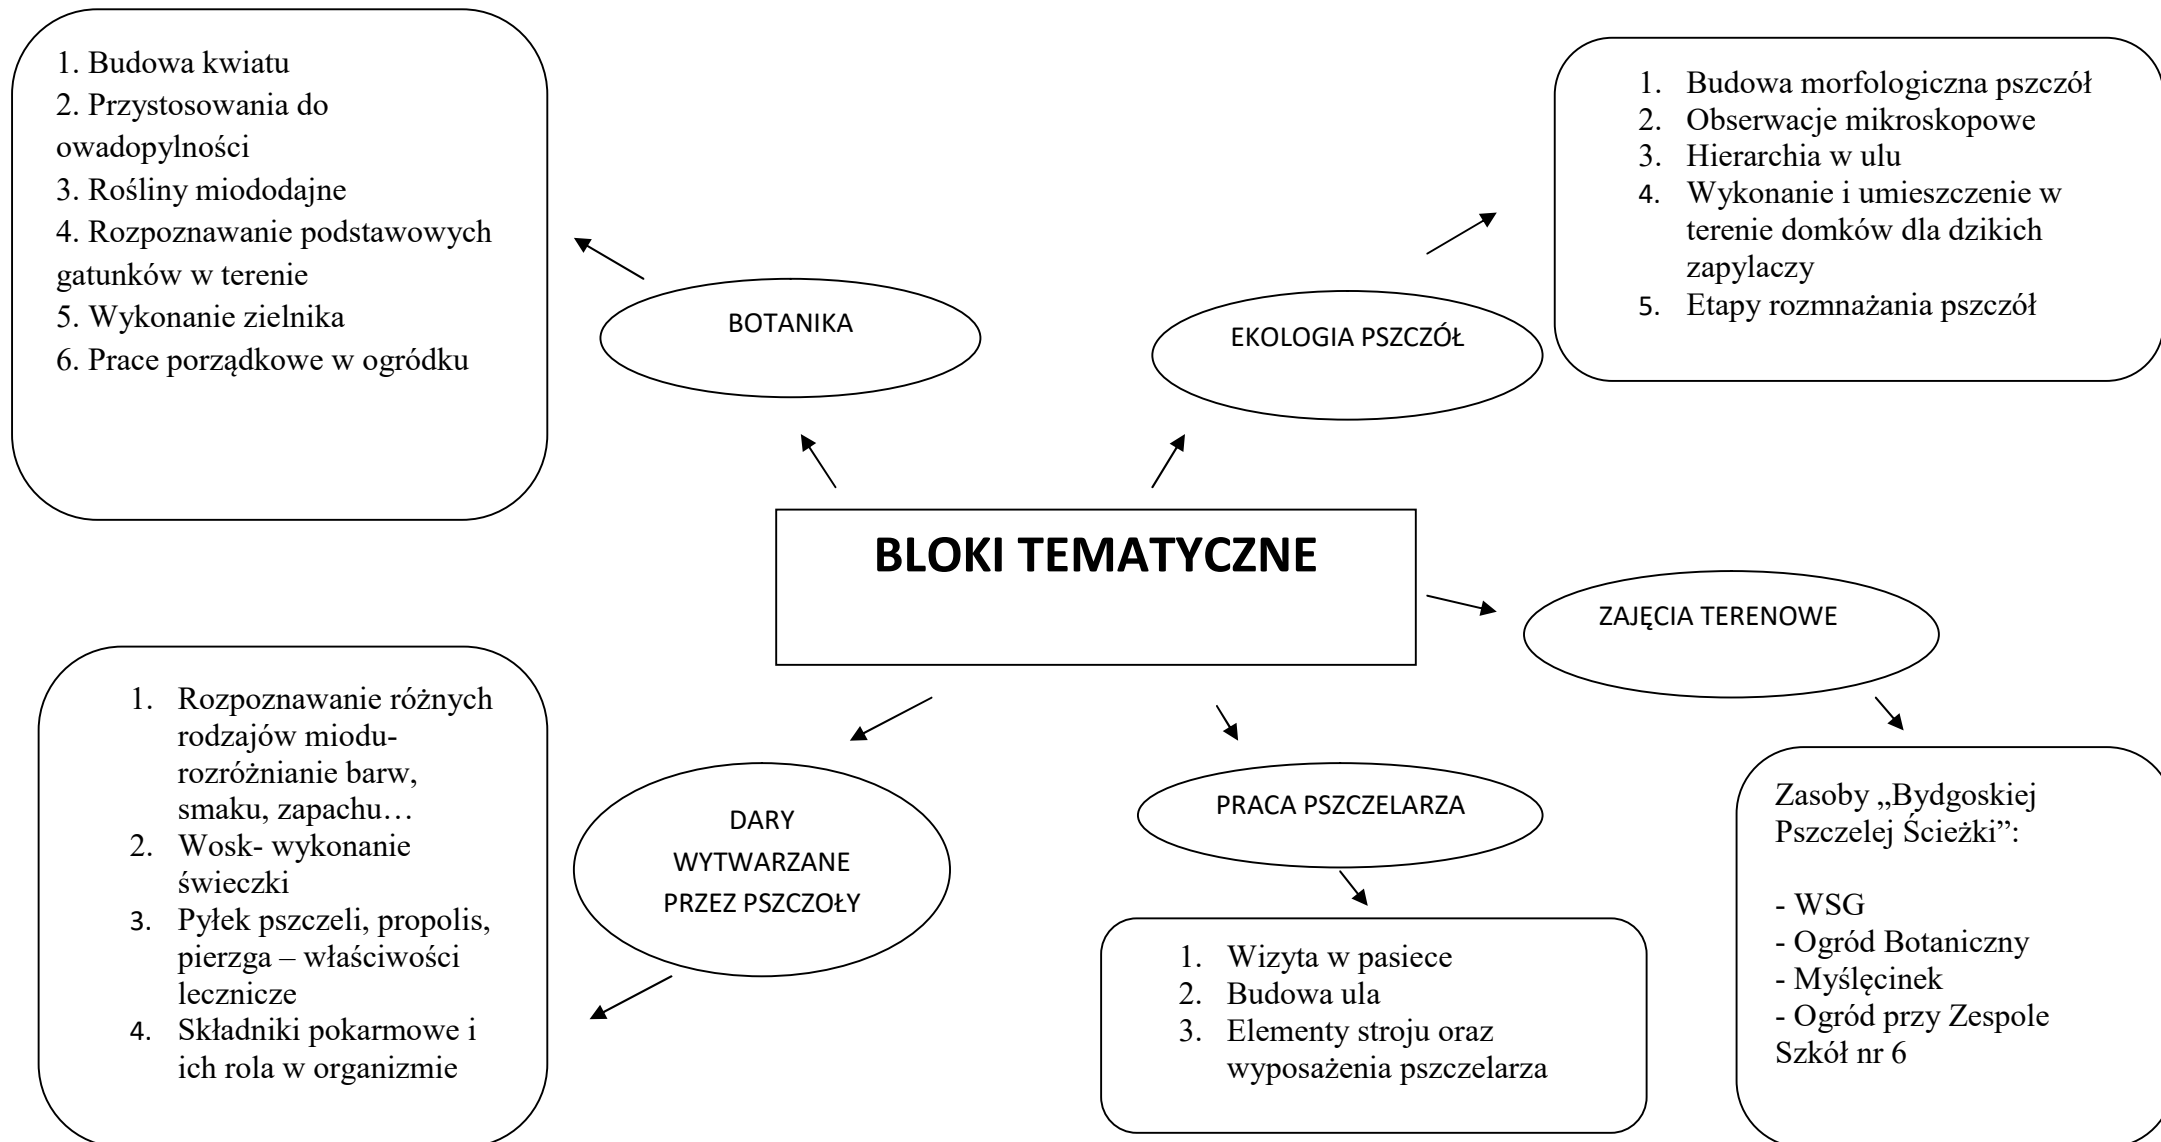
1. Budowa kwiatu
2. Przystosowania do owadopylności
3. Rośliny miododajne
4. Rozpoznawanie podstawowych gatunków w terenie
5. Wykonanie zielnika
6. Prace porządkowe w ogródku

BOTANIKA

EKOLOGIA PSZCZÓŁ

1. Budowa morfologiczna pszczół
2. Obserwacje mikroskopowe
3. Hierarchia w ulu
4. Wykonanie i umieszczenie w terenie domków dla dzikich zapylaczy
5. Etapy rozmnażania pszczół

BLOKI TEMATYCZNE

ZAJĘCIA TERENOWE

1. Rozpoznawanie różnych rodzajów miodu- rozróżnianie barw, smaku, zapachu…
2. Wosk- wykonanie świeczki
3. Pyłek pszczeli, propolis, pierzga – właściwości lecznicze
4. Składniki pokarmowe i ich rola w organizmie

DARY WYTWARZANE PRZEZ PSZCZOŁY

PRACA PSZCZELARZA

1. Wizyta w pasiece
2. Budowa ula
3. Elementy stroju oraz wyposażenia pszczelarza

Zasoby „Bydgoskiej Pszczelej Ścieżki”:

- WSG
- Ogród Botaniczny
- Myślęcinek
- Ogród przy Zespole Szkół nr 6